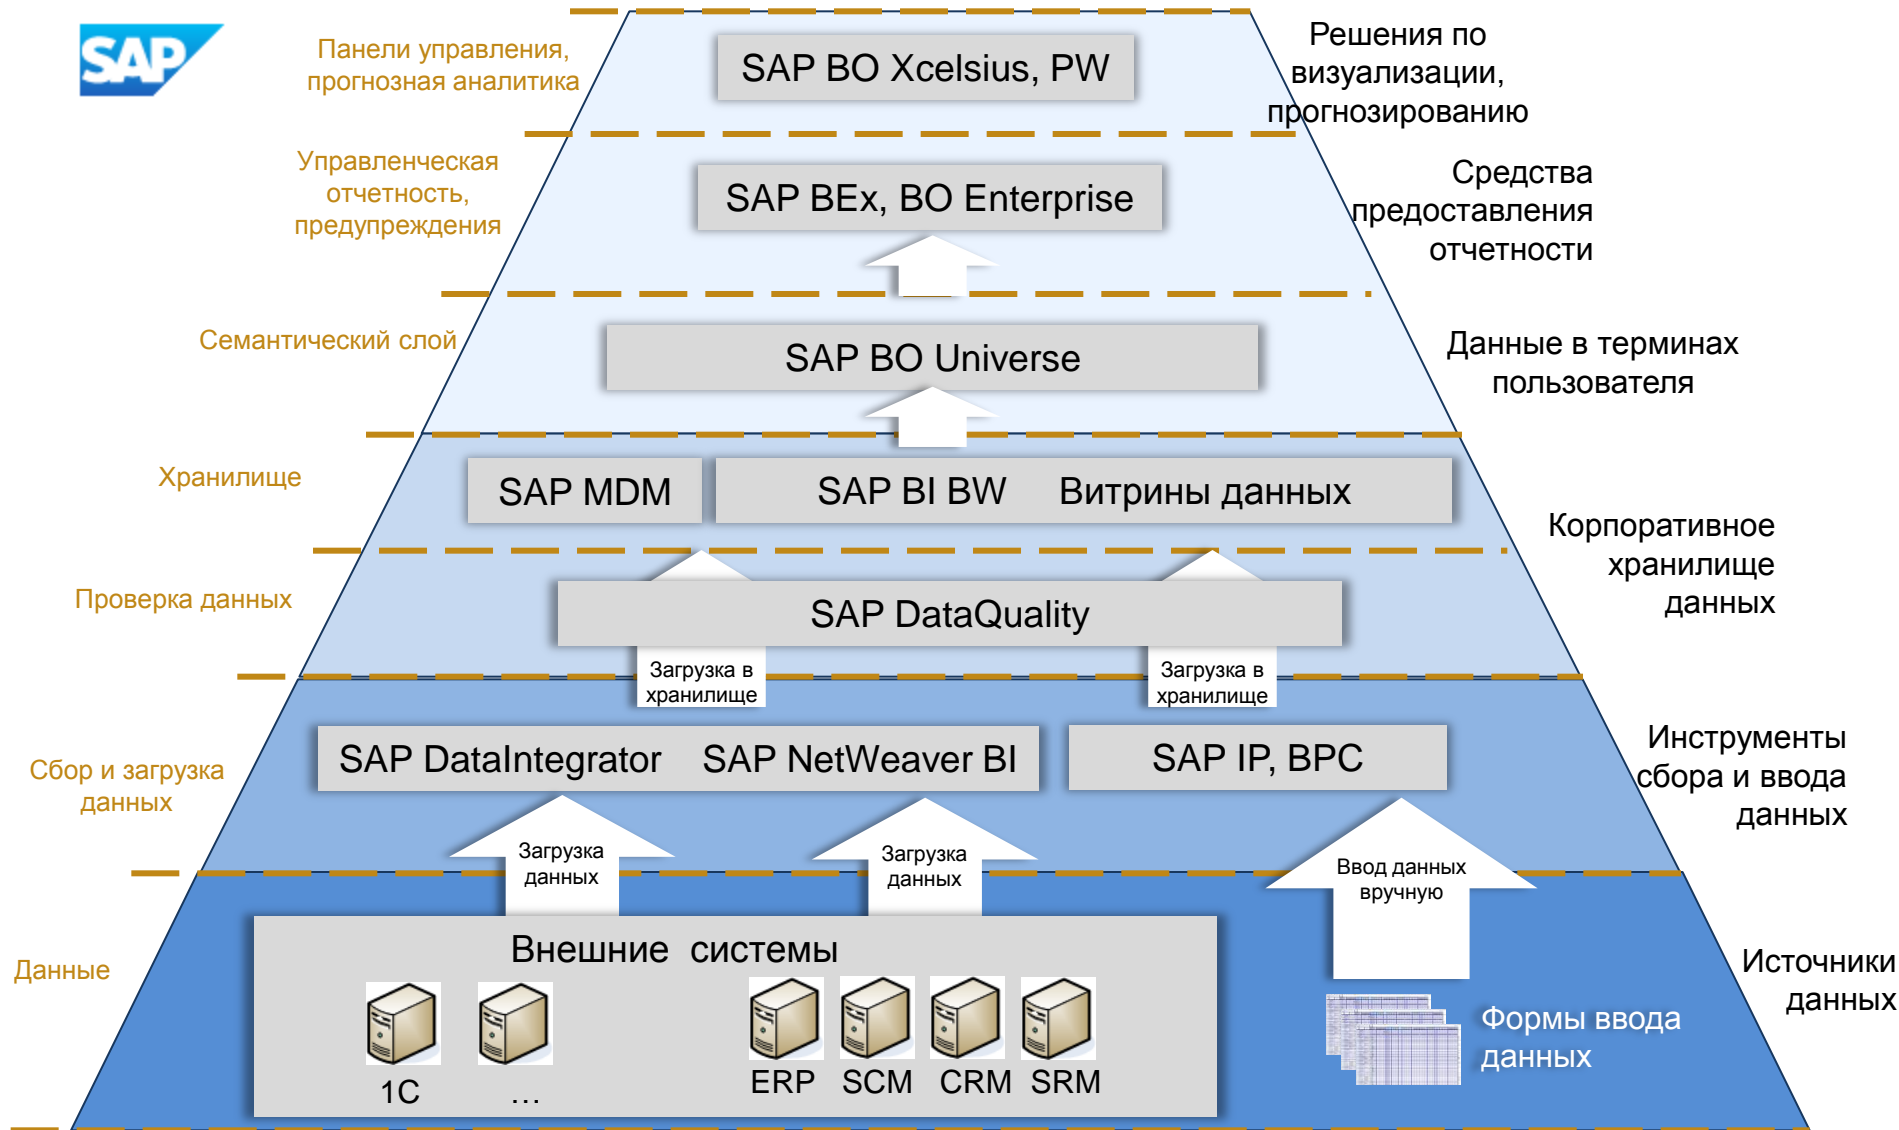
SAP

Панели управления, прогнозная аналитика

SAP BO Xcelsius, PW

Решения по визуализации, прогнозированию

Управленческая отчетность, предупреждения

SAP BEx, BO Enterprise

Средства предоставления отчетности

Семантический слой

SAP BO Universe

Данные в терминах пользователя

Хранилище

SAP MDM

SAP BI BW Витрины данных

Корпоративное хранилище данных

Проверка данных

SAP DataQuality

Загрузка в хранилище

Загрузка в хранилище

Сбор и загрузка данных

SAP DataIntegrator SAP NetWeaver BI

SAP IP, BPC

Инструменты сбора и ввода данных

Загрузка данных

Загрузка данных

Ввод данных вручную

Данные

Внешние системы

1С

…

ERP SCM CRM SRM

Формы ввода данных

Источники данных